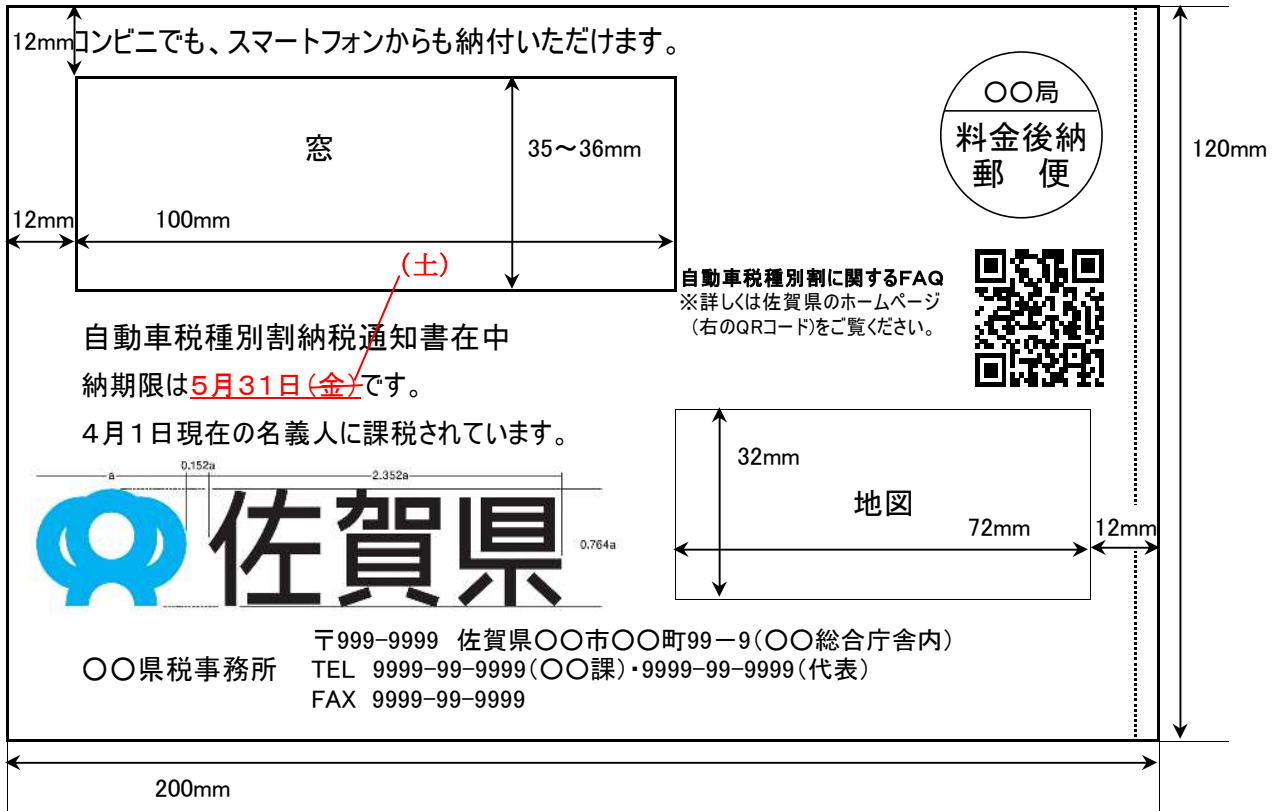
12mm コンビニでも、スマートフォンからも納付いただけます。

窓

35～36mm

12mm

100mm

〇〇局
料金後納
郵　便

120mm

(土)

自動車税種別割に関するFAQ
※詳しくは佐賀県のホームページ（右のQRコード）をご覧ください。

自動車税種別割納税通知書在中

納期限は5月31日(金)です。

4月1日現在の名義人に課税されています。

a

0.152a

2.352a

佐賀県

0.764a

32mm

地図

72mm

12mm

〒999-9999　佐賀県〇〇市〇〇町99－9（〇〇総合庁舎内）

〇〇県税事務所

TEL　9999-99-9999（〇〇課）・9999-99-9999（代表）

FAX　9999-99-9999

200mm